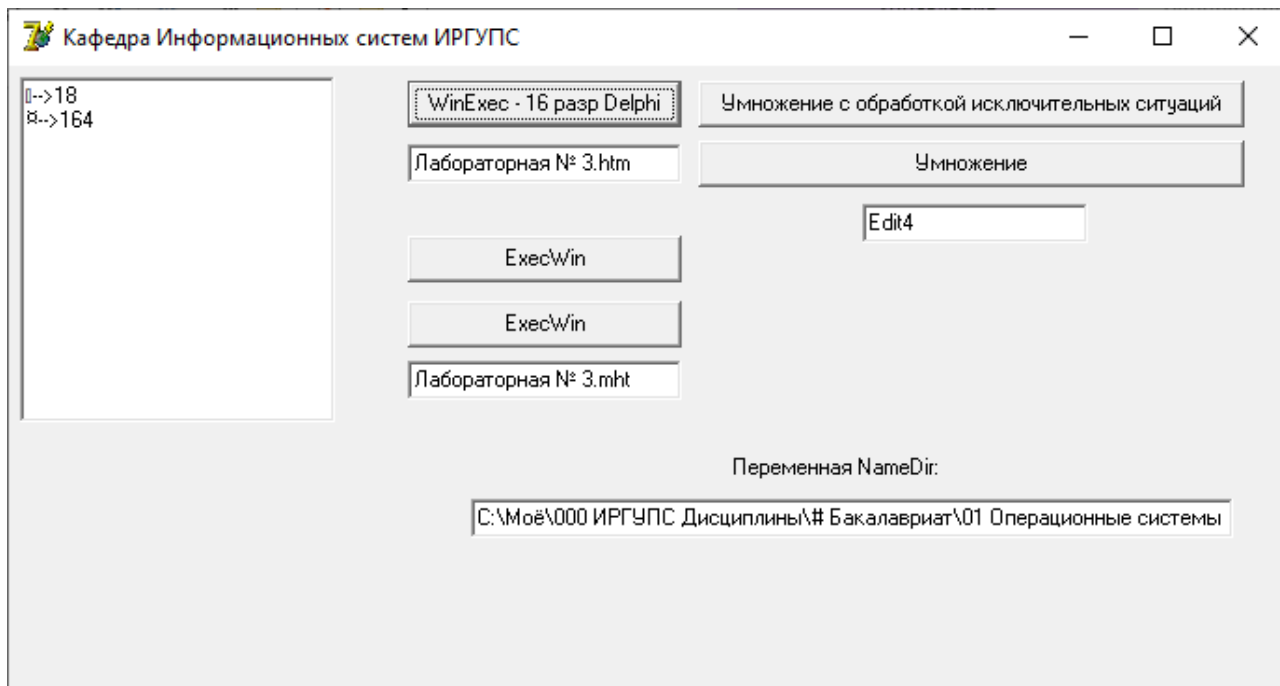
Кафедра Информационных систем ИРГУПС

▯-->18
¤-->164

WinExec - 16 разр Delphi

Умножение с обработкой исключительных ситуаций

Лабораторная № 3.htm

Умножение

Edit4

ExecWin

ExecWin

Лабораторная № 3.mht

Переменная NameDir:

C:\Моё\000 ИРГУПС Дисциплины\# Бакалавриат\01 Операционные системы